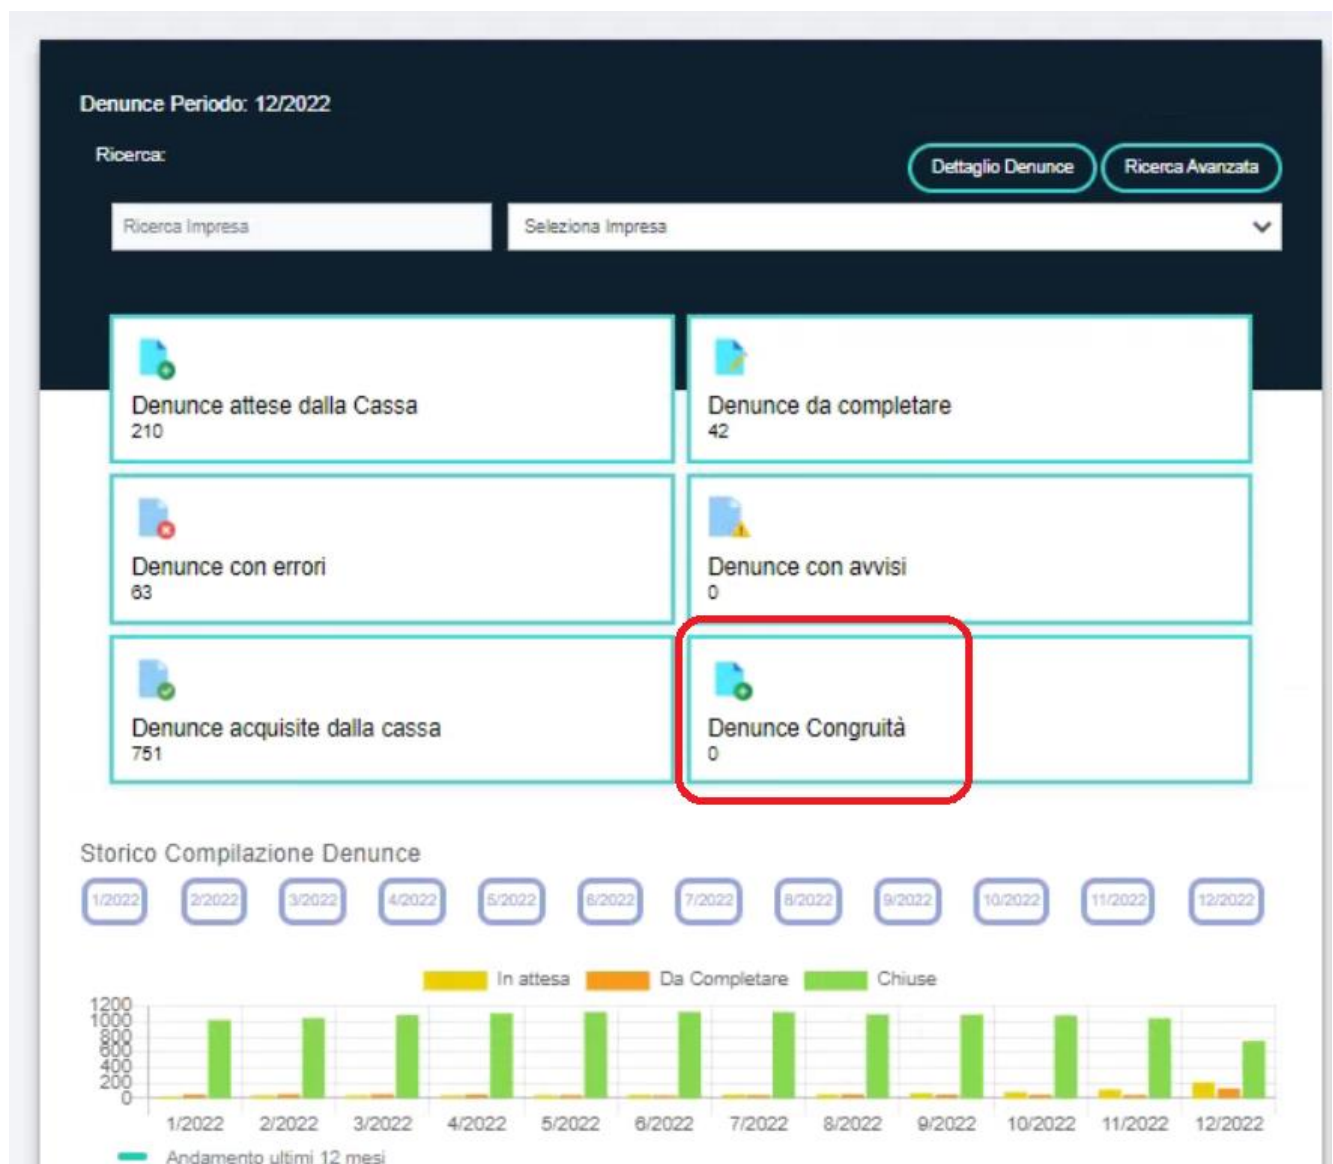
Denunce Periodo: 12/2022

Ricerca:

Dettaglio Denunce

Ricerca Avanzata

Ricerca Impresa

Seleziona Impresa

Denunce attese dalla Cassa
210

Denunce da completare
42

Denunce con errori
63

Denunce con avvisi
0

Denunce acquisite dalla cassa
751

Denunce Congruità
0

Storico Compilazione Denunce

1/2022 2/2022 3/2022 4/2022 5/2022 6/2022 7/2022 8/2022 9/2022 10/2022 11/2022 12/2022

In attesa Da Completare Chiuse

1200
1000
800
600
400
200
0

1/2022 2/2022 3/2022 4/2022 5/2022 6/2022 7/2022 8/2022 9/2022 10/2022 11/2022 12/2022

Andamento ultimi 12 mesi